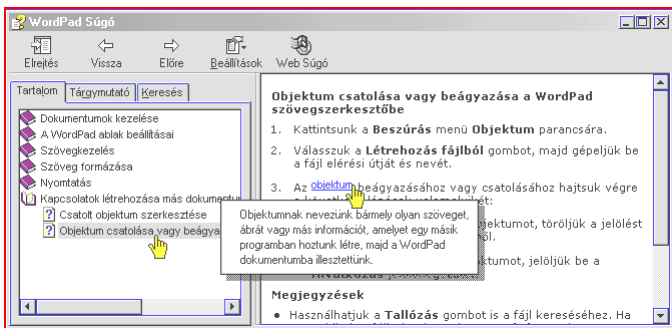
WordPad Súgó

Elrejtés Vissza Előre Beállítások Web Súgó

Tartalom Tárgymutató Keresés

Dokumentumok kezelése
A WordPad ablak beállításai
Szövegkezelés
Szöveg formázása
Nyomtatás
Kapcsolatok létrehozása más dokumentu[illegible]
Csatolt objektum szerkesztése
Objektum csatolása vagy beágya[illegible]

Objektum csatolása vagy beágyazása a WordPad szövegszerkesztőbe

1. Kattintsunk a Beszúrás menü Objektum parancsára.
2. Válasszuk a Létrehozás fájlból gombot, majd gépeljük be a fájl elérési útját és nevét.
3. Az objektum beágyazásához vagy csatolásához hajtsuk végre a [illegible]

Objektumnak nevezünk bármely olyan szöveget, ábrát vagy más információt, amelyet egy másik programban hoztunk létre, majd a WordPad dokumentumba illesztettünk.

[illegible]jektumot, töröljük a jelölést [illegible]ól.
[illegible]ktumot, jelöljük be a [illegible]

Megjegyzések
• Használhatjuk a Tallózás gombot is a fájl kereséséhez. Ha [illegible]